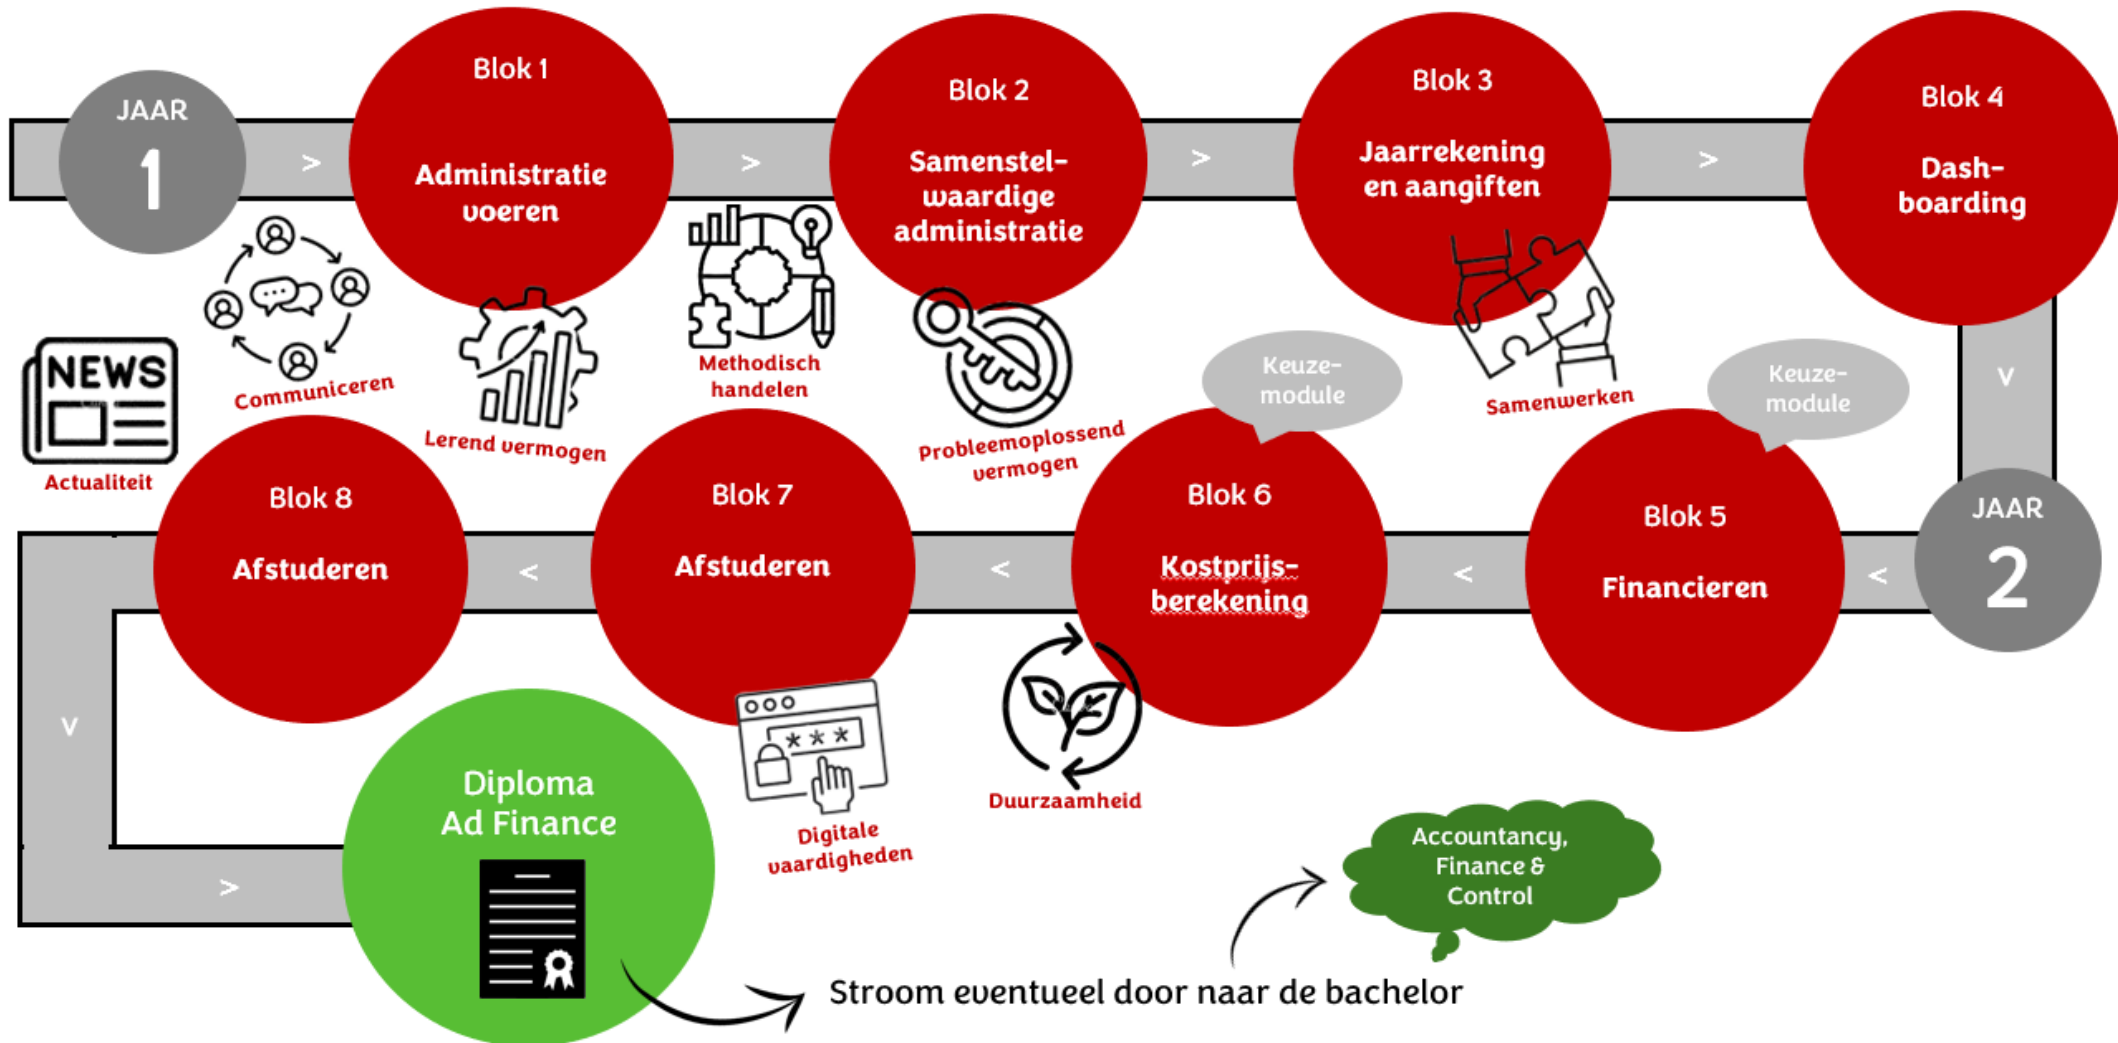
JAAR
1

>

Blok 1
Administratie voeren

>

Blok 2
Samenstelwaardige administratie

>

Blok 3
Jaarrekening en aangiften

>

Blok 4
Dashboarding

NEWS
Actualiteit

Communiceren

Lerend vermogen

Methodisch handelen

Probleemoplossend vermogen

Keuzemodule

Samenwerken

Keuzemodule

v

Blok 8
Afstuderen

<

Blok 7
Afstuderen

<

Blok 6
Kostprijsberekening

<

Blok 5
Financieren

<

JAAR
2

v

>

Diploma Ad Finance

Digitale vaardigheden

Duurzaamheid

Accountancy, Finance & Control

Stroom eventueel door naar de bachelor